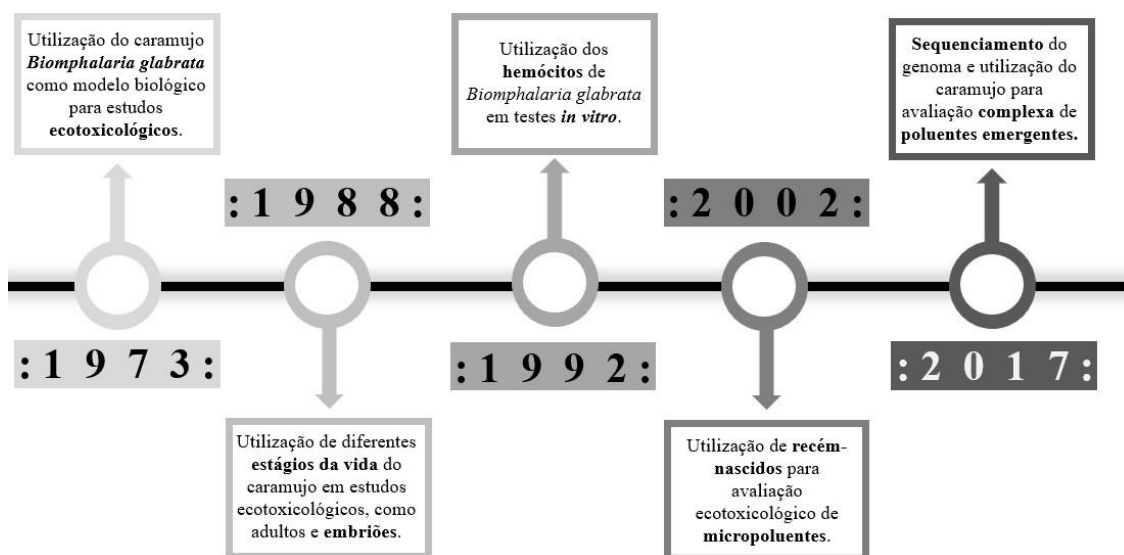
Utilização do caramujo *Biomphalaria glabrata* como modelo biológico para estudos **ecotoxicológicos**.

:1973:

:1988:

Utilização de diferentes **estágios da vida** do caramujo em estudos ecotoxicológicos, como adultos e **embriões**.

Utilização dos **hemócitos** de *Biomphalaria glabrata* em testes *in vitro*.

:1992:

:2002:

Utilização de **recém-nascidos** para avaliação ecotoxicológico de **micropoluentes**.

**Sequenciamento** do genoma e utilização do caramujo para avaliação **complexa** de **poluentes emergentes.**

:2017: